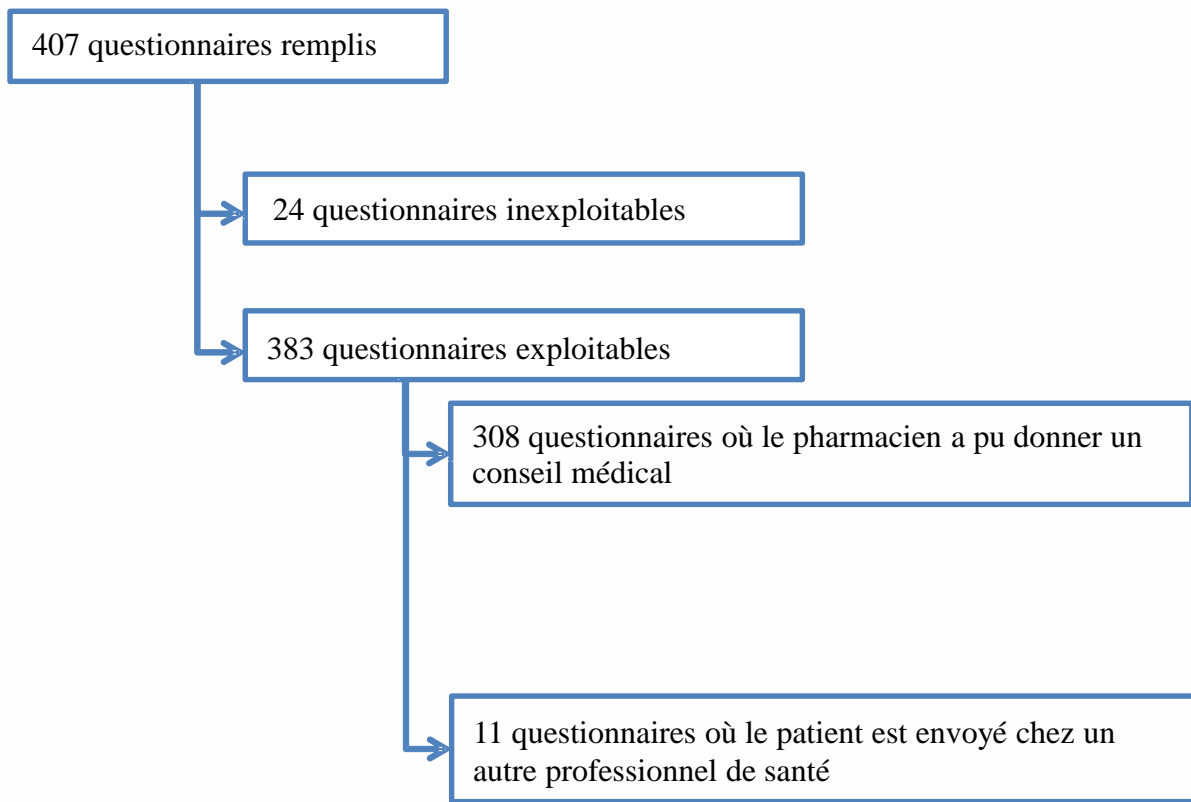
407 questionnaires remplis

24 questionnaires inexploitables

383 questionnaires exploitables

308 questionnaires où le pharmacien a pu donner un conseil médical

11 questionnaires où le patient est envoyé chez un autre professionnel de santé